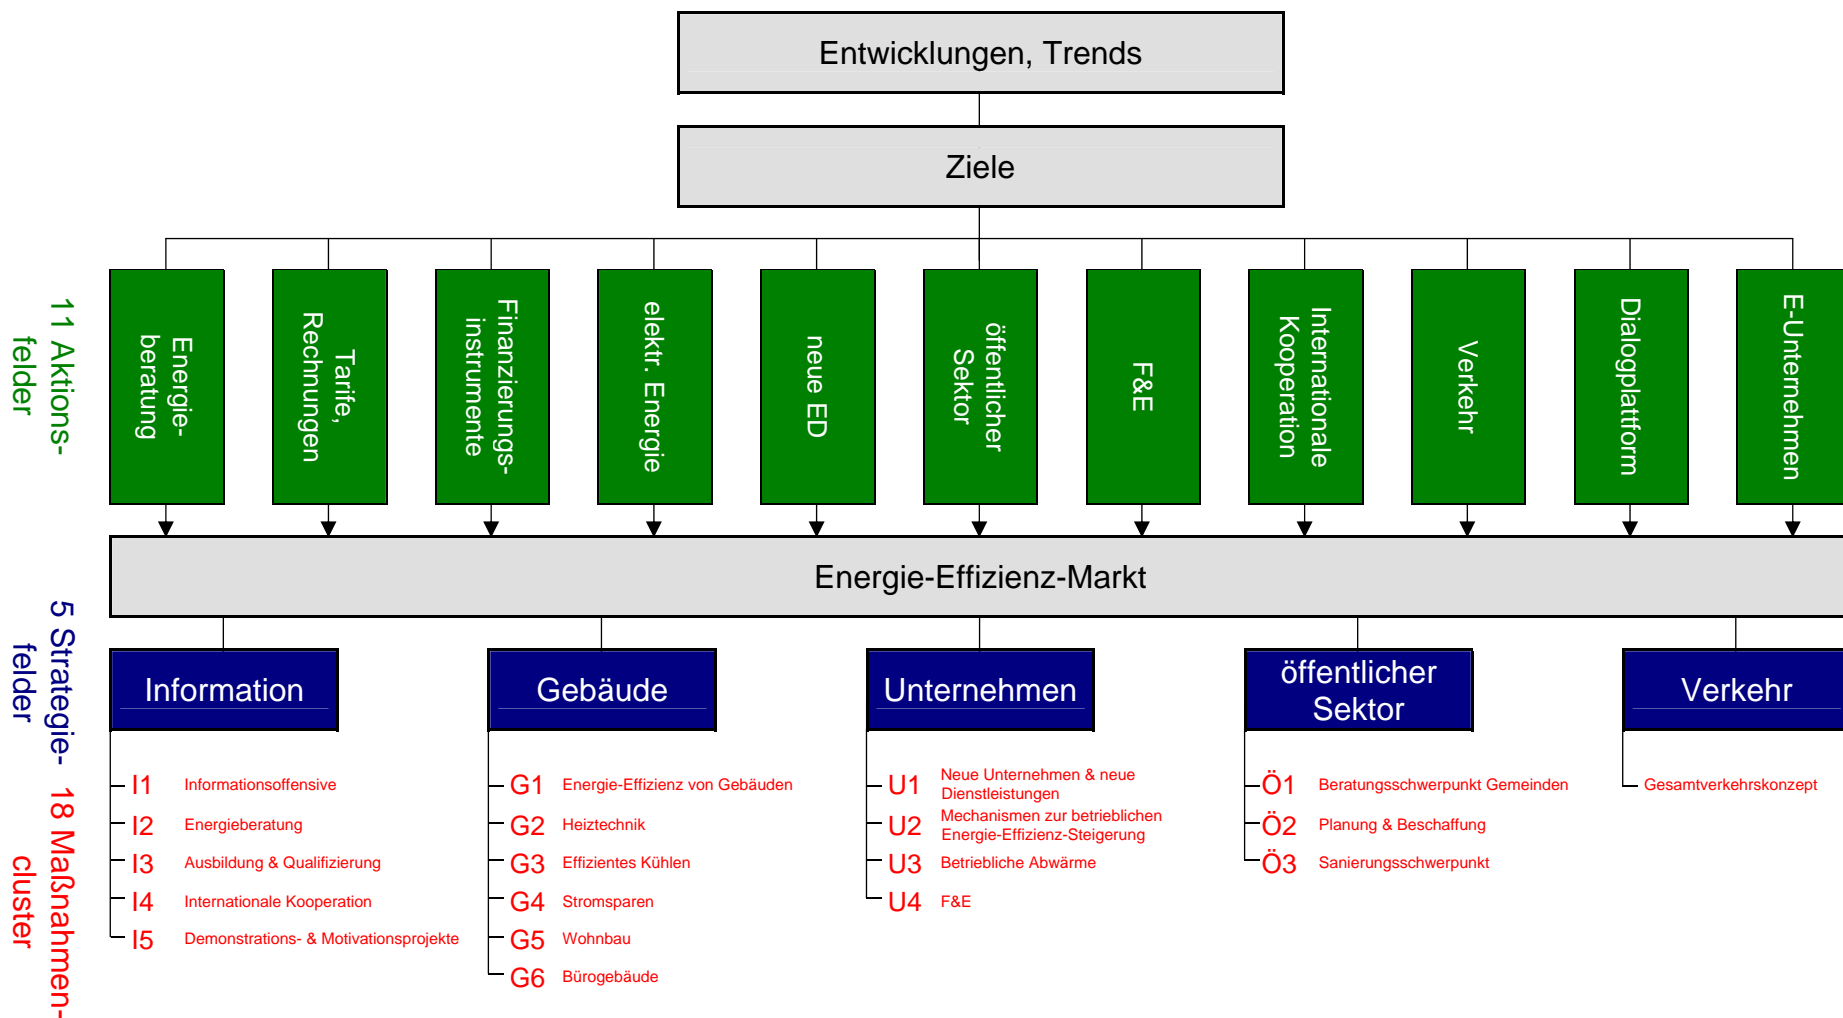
Entwicklungen, Trends

Ziele

11 Aktionsfelder

Energieberatung

Tarife, Rechnungen

Finanzierungsinstrumente

elektr. Energie

neue ED

öffentlicher Sektor

F&E

Internationale Kooperation

Verkehr

Dialogplattform

E-Unternehmen

Energie-Effizienz-Markt

5 Strategiefelder

18 Maßnahmencluster

Information

I1 Informationsoffensive
I2 Energieberatung
I3 Ausbildung & Qualifizierung
I4 Internationale Kooperation
I5 Demonstrations- & Motivationsprojekte

Gebäude

G1 Energie-Effizienz von Gebäuden
G2 Heiztechnik
G3 Effizientes Kühlen
G4 Stromsparen
G5 Wohnbau
G6 Bürogebäude

Unternehmen

U1 Neue Unternehmen & neue Dienstleistungen
U2 Mechanismen zur betrieblichen Energie-Effizienz-Steigerung
U3 Betriebliche Abwärme
U4 F&E

öffentlicher Sektor

Ö1 Beratungsschwerpunkt Gemeinden
Ö2 Planung & Beschaffung
Ö3 Sanierungsschwerpunkt

Verkehr

Gesamtverkehrskonzept